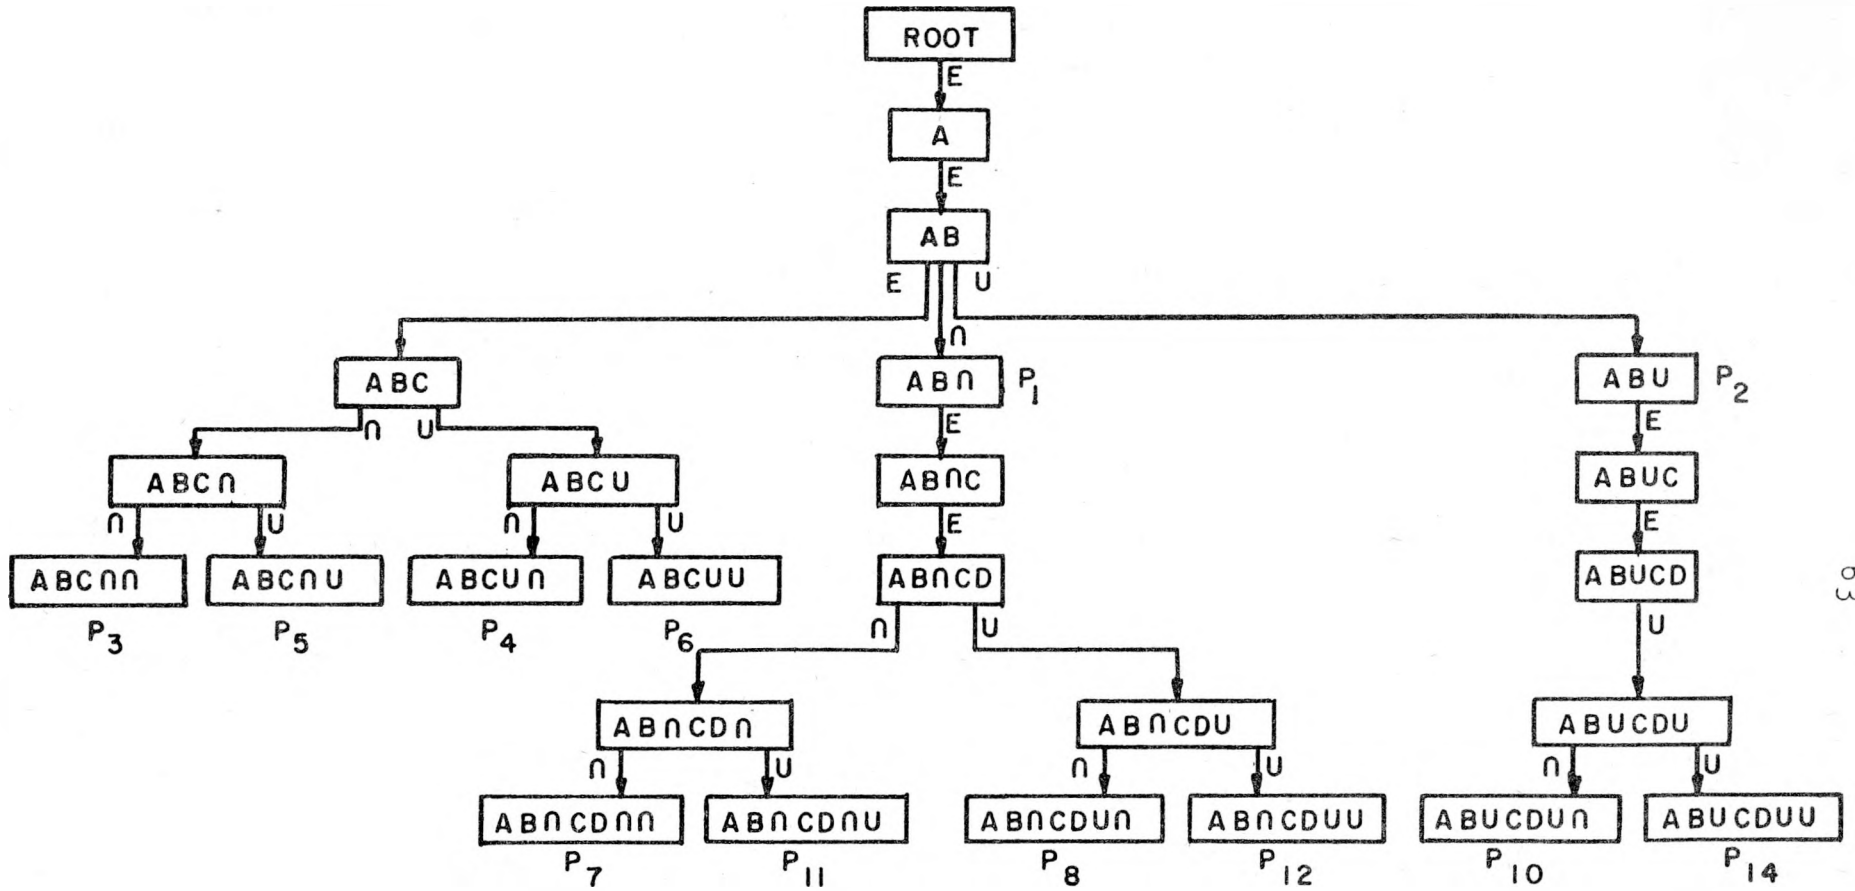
ROOT

E

A

E

AB

E

U

∩

ABC

AB∩

$P_1$

ABU

$P_2$

∩

U

E

E

ABC∩

ABCU

AB∩C

ABUC

∩

U

∩

U

E

E

ABC∩∩

ABC∩U

ABCU∩

ABCUU

AB∩CD

ABUCD

$P_3$

$P_5$

$P_4$

$P_6$

∩

U

U

AB∩CD∩

AB∩CDU

ABUCDU

∩

U

∩

U

∩

U

AB∩CD∩∩

AB∩CD∩U

AB∩CDU∩

AB∩CDUU

ABUCDU∩

ABUCDUU

$P_7$

$P_{11}$

$P_8$

$P_{12}$

$P_{10}$

$P_{14}$

83